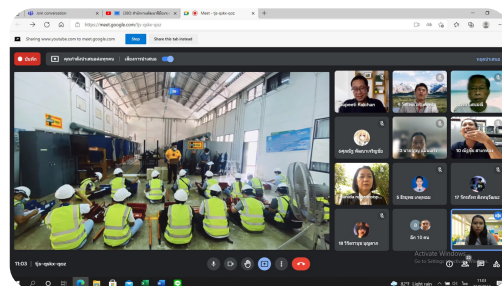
Ask conversation
Meet - fju-qxko-qoz
https://meet.google.com/fju-qxko-qoz
Sharing www.youtube.com to meet.google.com
Stop
Share this tab instead
บันทึก
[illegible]
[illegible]
Supaporn Kalchan
ปาริชาติ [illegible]
ปทุมมาศ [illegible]
ดร.สุรเชษฐ์ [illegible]
17 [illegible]
5 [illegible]
10 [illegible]
18 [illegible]
นัท 13 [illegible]
11:03
fju-qxko-qoz
Activate Windows
Go to Settings to activate Windows.
27°C Light rain